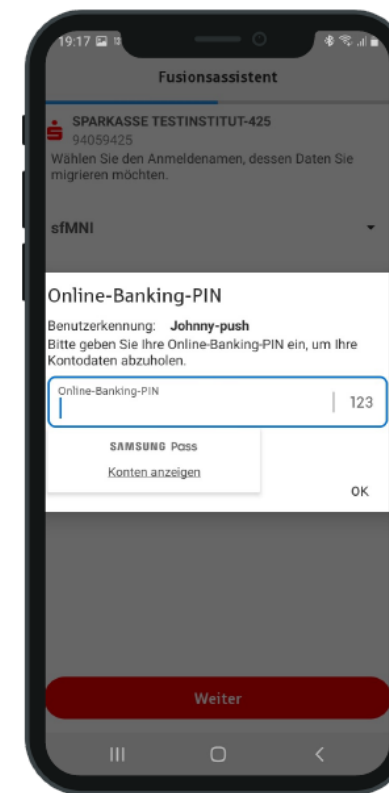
19:17

Fusionsassistent

SPARKASSE TESTINSTITUT-425
94059425
Wählen Sie den Anmeldenamen, dessen Daten Sie migrieren möchten.

sfMNI

Online-Banking-PIN

Benutzerkennung: Johnny-push
Bitte geben Sie Ihre Online-Banking-PIN ein, um Ihre Kontodaten abzuholen.

Online-Banking-PIN

123

SAMSUNG Pass
Konten anzeigen

OK

Weiter